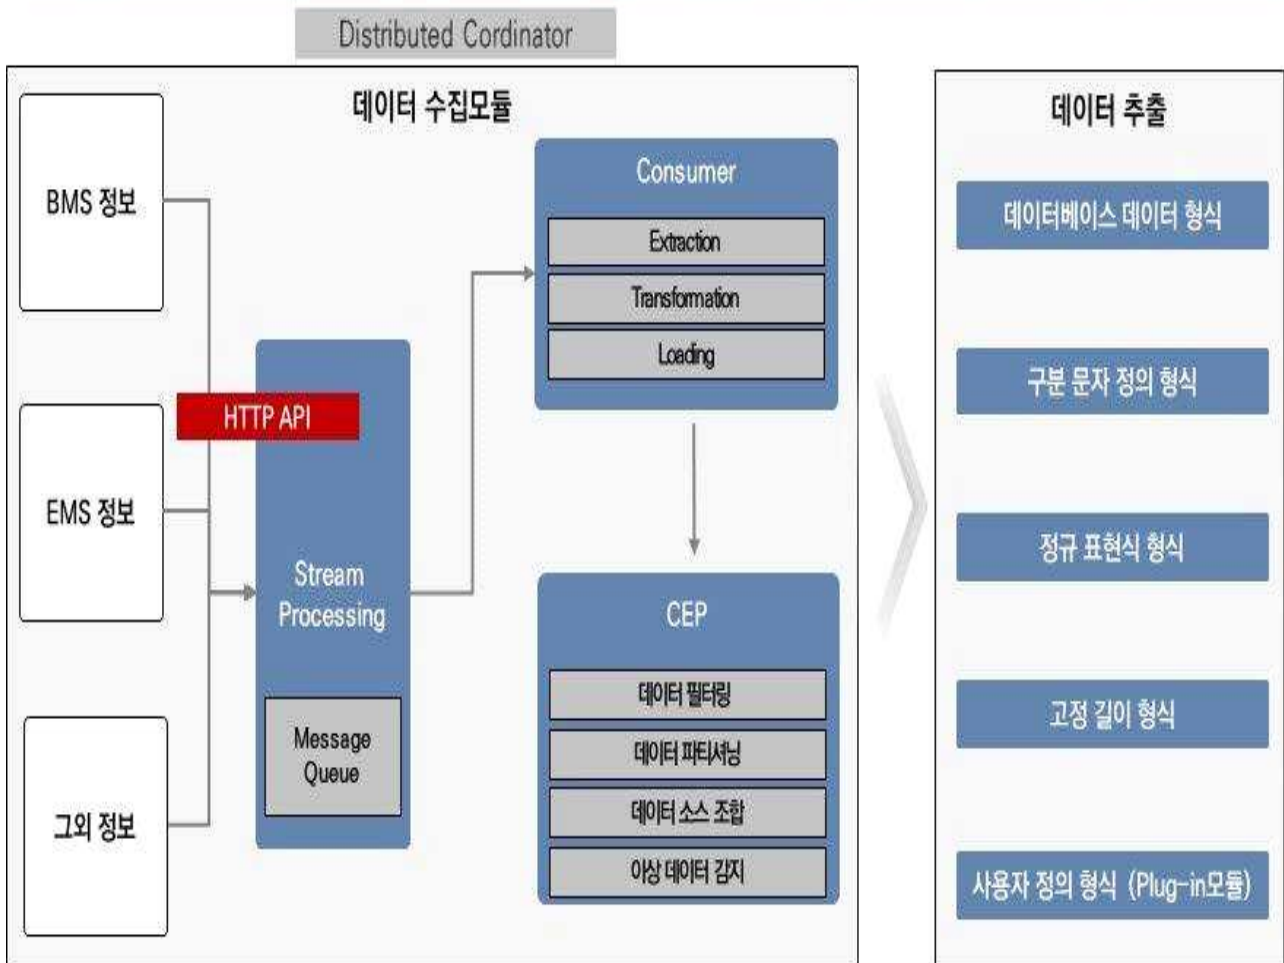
Distributed Cordinator

데이터 수집모듈

BMS 정보

EMS 정보

그외 정보

HTTP API

Stream Processing

Message Queue

Consumer

Extraction

Transformation

Loading

CEP

데이터 필터링

데이터 파티셔닝

데이터 소스 조합

이상 데이터 감지

데이터 추출

데이터베이스 데이터 형식

구분 문자 정의 형식

정규 표현식 형식

고정 길이 형식

사용자 정의 형식 (Plug-in모듈)